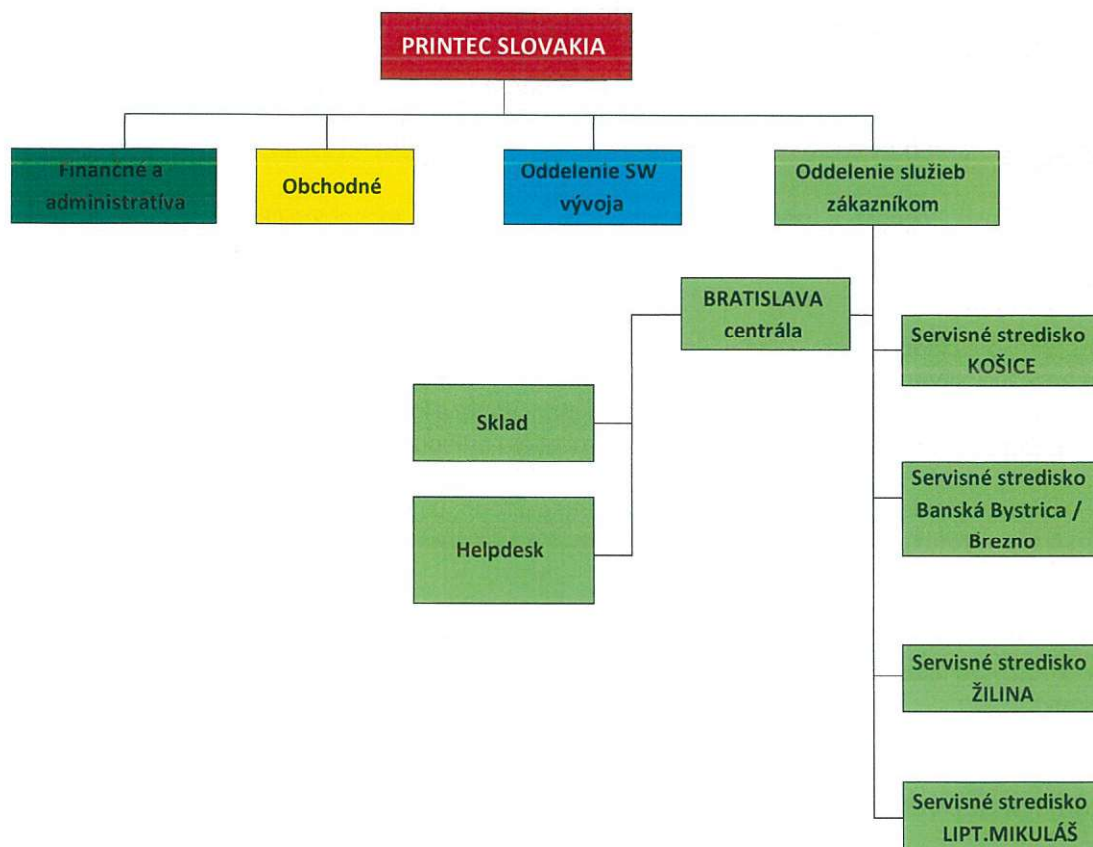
PRINTEC SLOVAKIA

Finančné a administratíva

Obchodné

Oddelenie SW vývoja

Oddelenie služieb zákazníkom

BRATISLAVA centrála

Sklad

Helpdesk

Servisné stredisko KOŠICE

Servisné stredisko Banská Bystrica / Brezno

Servisné stredisko ŽILINA

Servisné stredisko LIPT.MIKULÁŠ